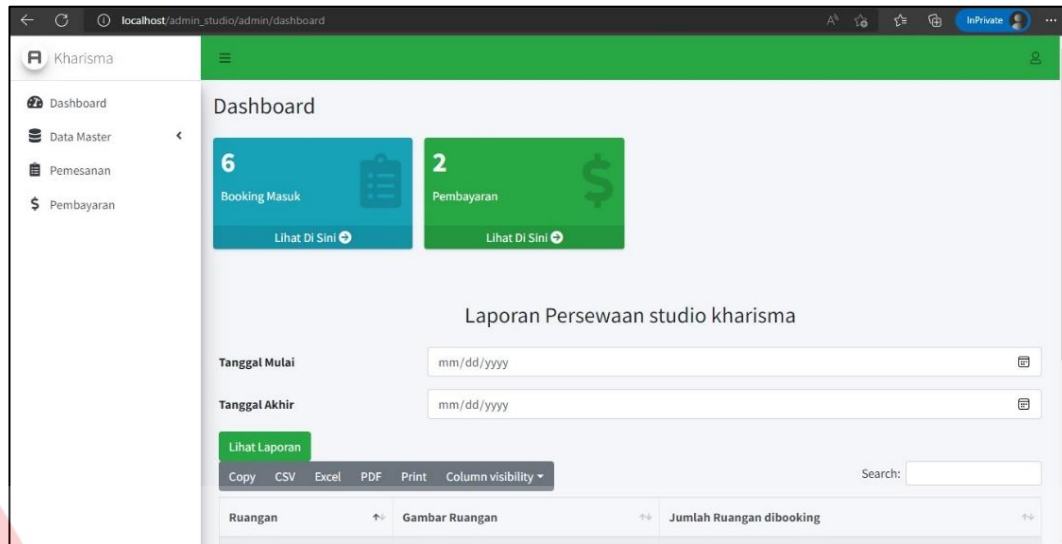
localhost/admin_studio/admin/dashboard

InPrivate

Kharisma

Dashboard

Data Master

Pemesanan

Pembayaran

Dashboard

6

Booking Masuk

Lihat Di Sini

2

Pembayaran

Lihat Di Sini

Laporan Persewaan studio kharisma

Tanggal Mulai

mm/dd/yyyy

Tanggal Akhir

mm/dd/yyyy

Lihat Laporan

Copy CSV Excel PDF Print Column visibility

Search:

| Ruangan | Gambar Ruangan | Jumlah Ruangan dibooking |
|---|---|---|